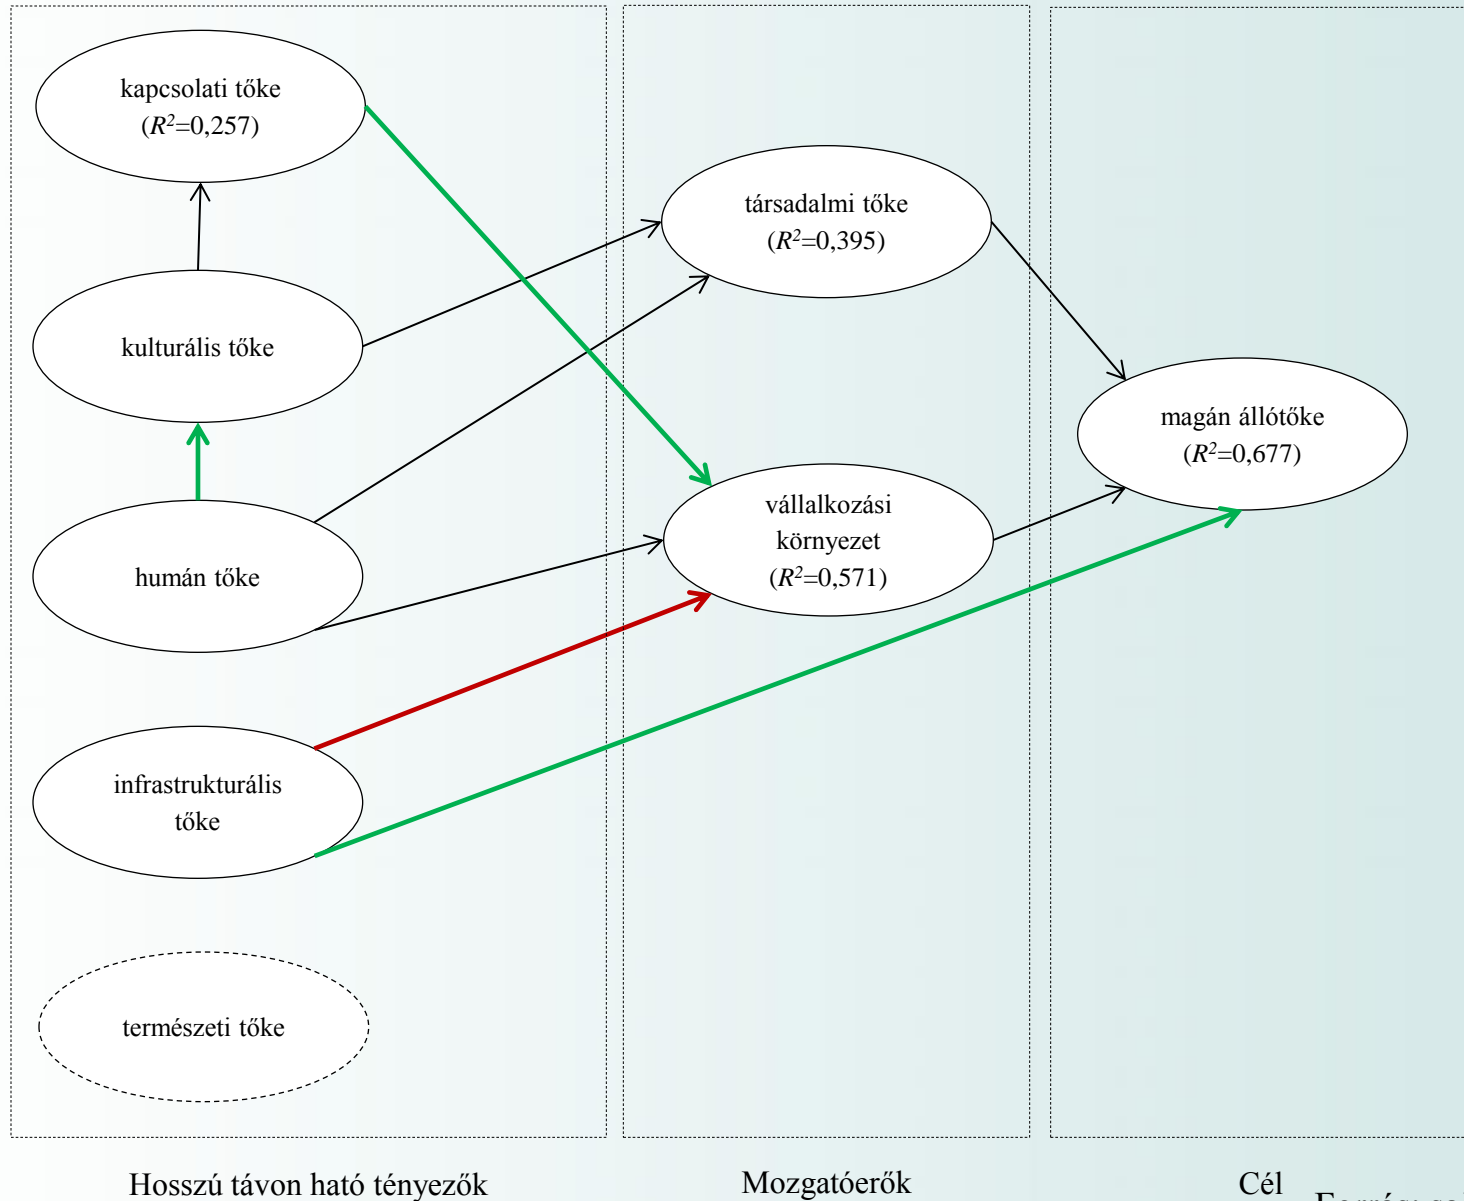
kapcsolati tőke
($R^2$=0,257)

kulturális tőke

humán tőke

infrastrukturális tőke

természeti tőke

társadalmi tőke
($R^2$=0,395)

vállalkozási környezet
($R^2$=0,571)

magán állótőke
($R^2$=0,677)

Hosszú távon ható tényezők

Mozgatóerők

Cél

Forrás: sa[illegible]